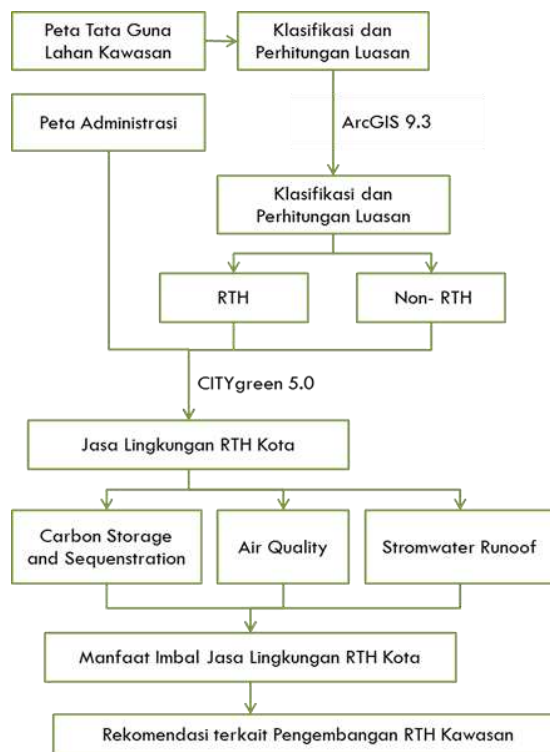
Peta Tata Guna Lahan Kawasan

Klasifikasi dan Perhitungan Luasan

Peta Administrasi

ArcGIS 9.3

Klasifikasi dan Perhitungan Luasan

RTH

Non- RTH

CITYgreen 5.0

Jasa Lingkungan RTH Kota

Carbon Storage and Sequenstration

Air Quality

Stromwater Runoof

Manfaat Imbal Jasa Lingkungan RTH Kota

Rekomendasi terkait Pengembangan RTH Kawasan